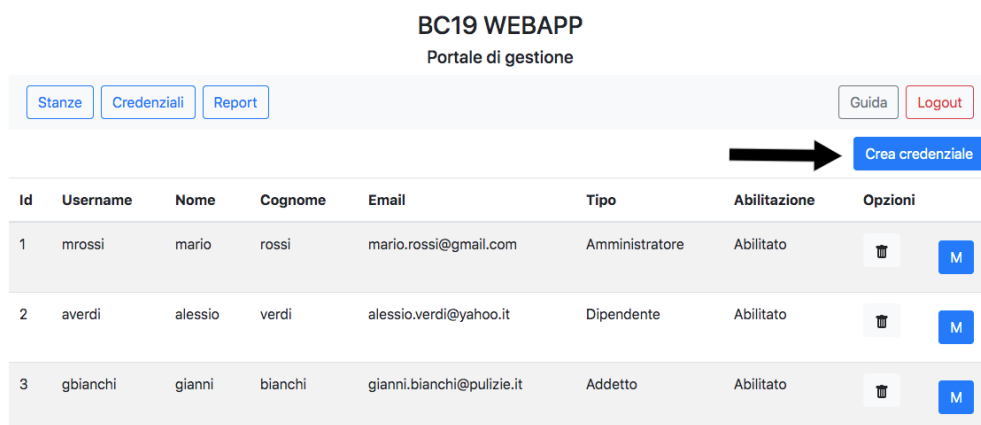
BC19 WEBAPP

Portale di gestione

Stanze Credenziali Report

Guida Logout

Crea credenziale

| Id | Username | Nome | Cognome | Email | Tipo | Abilitazione | Opzioni |
|---|---|---|---|---|---|---|---|
| 1 | mrossi | mario | rossi | mario.rossi@gmail.com | Amministratore | Abilitato | M |
| 2 | averdi | alessio | verdi | alessio.verdi@yahoo.it | Dipendente | Abilitato | M |
| 3 | gbianchi | gianni | bianchi | gianni.bianchi@pulizie.it | Addetto | Abilitato | M |